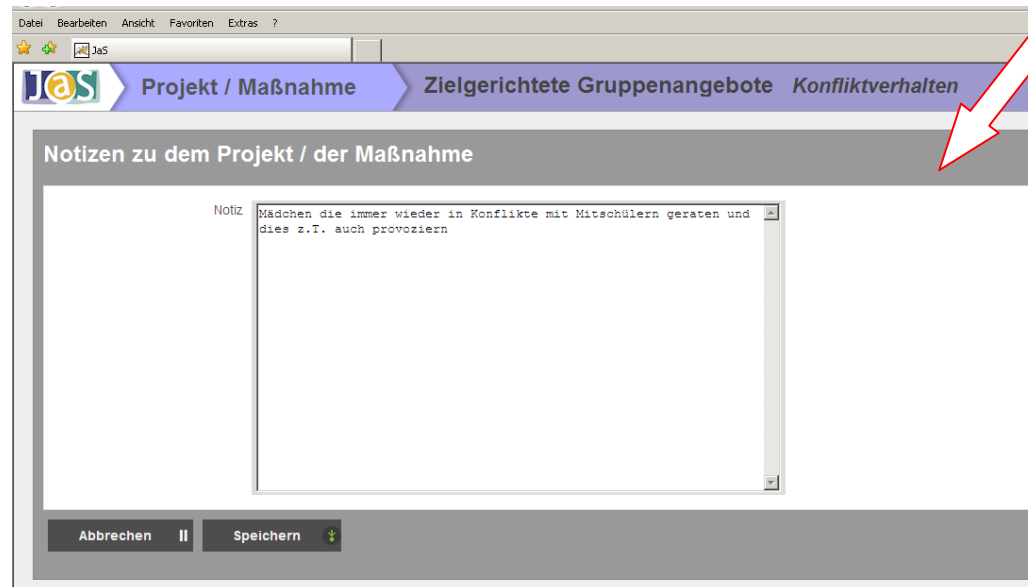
Datei Bearbeiten Ansicht Favoriten Extras ?

JaS

JaS Projekt / Maßnahme Zielgerichtete Gruppenangebote Konfliktverhalten

Notizen zu dem Projekt / der Maßnahme

Notiz

Mädchen die immer wieder in Konflikte mit Mitschülern geraten und dies z.T. auch provozi­ern

Abbrechen

Speichern